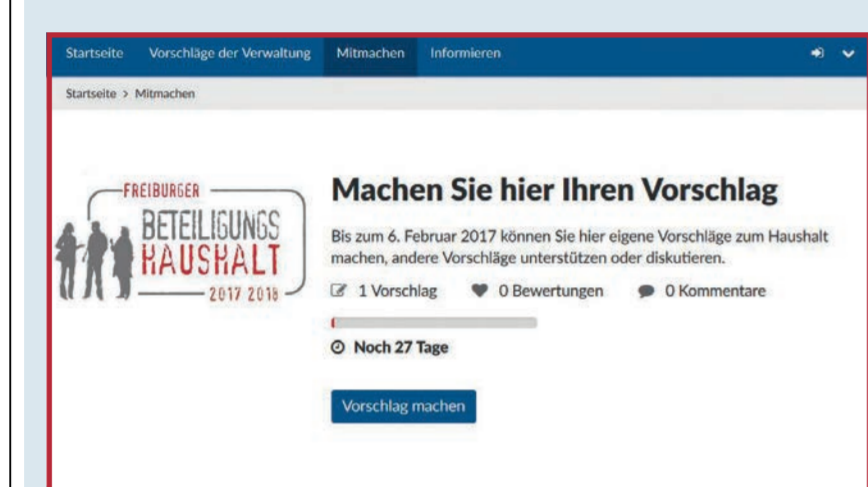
Startseite Vorschläge der Verwaltung Mitmachen Informieren

Startseite > Mitmachen

FREIBURGER
BETEILIGUNGS
HAUSHALT
2017 2018

Machen Sie hier Ihren Vorschlag

Bis zum 6. Februar 2017 können Sie hier eigene Vorschläge zum Haushalt machen, andere Vorschläge unterstützen oder diskutieren.

1 Vorschlag 0 Bewertungen 0 Kommentare

Noch 27 Tage

Vorschlag machen